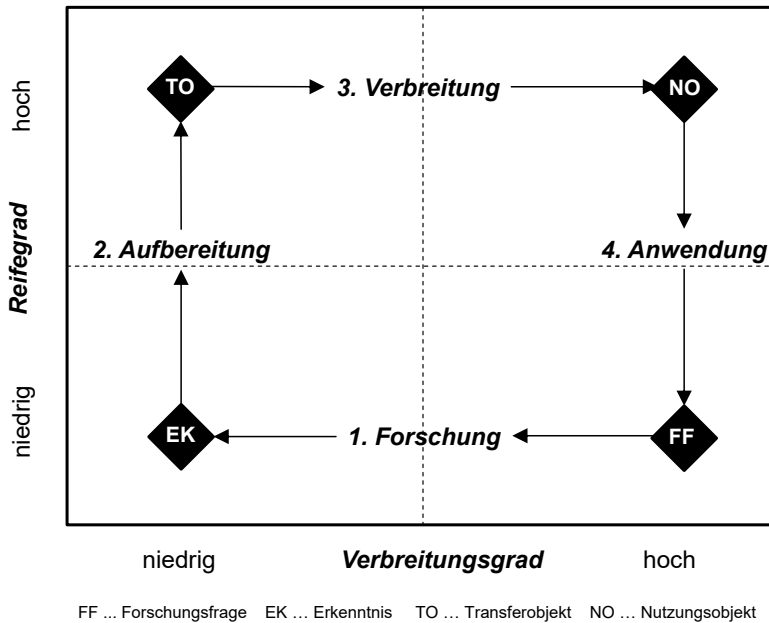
hoch

Reifegrad

niedrig

TO

3. Verbreitung

NO

2. Aufbereitung

4. Anwendung

EK

1. Forschung

FF

niedrig

Verbreitungsgrad

hoch

FF ... Forschungsfrage EK … Erkenntnis TO … Transferobjekt NO … Nutzungsobjekt